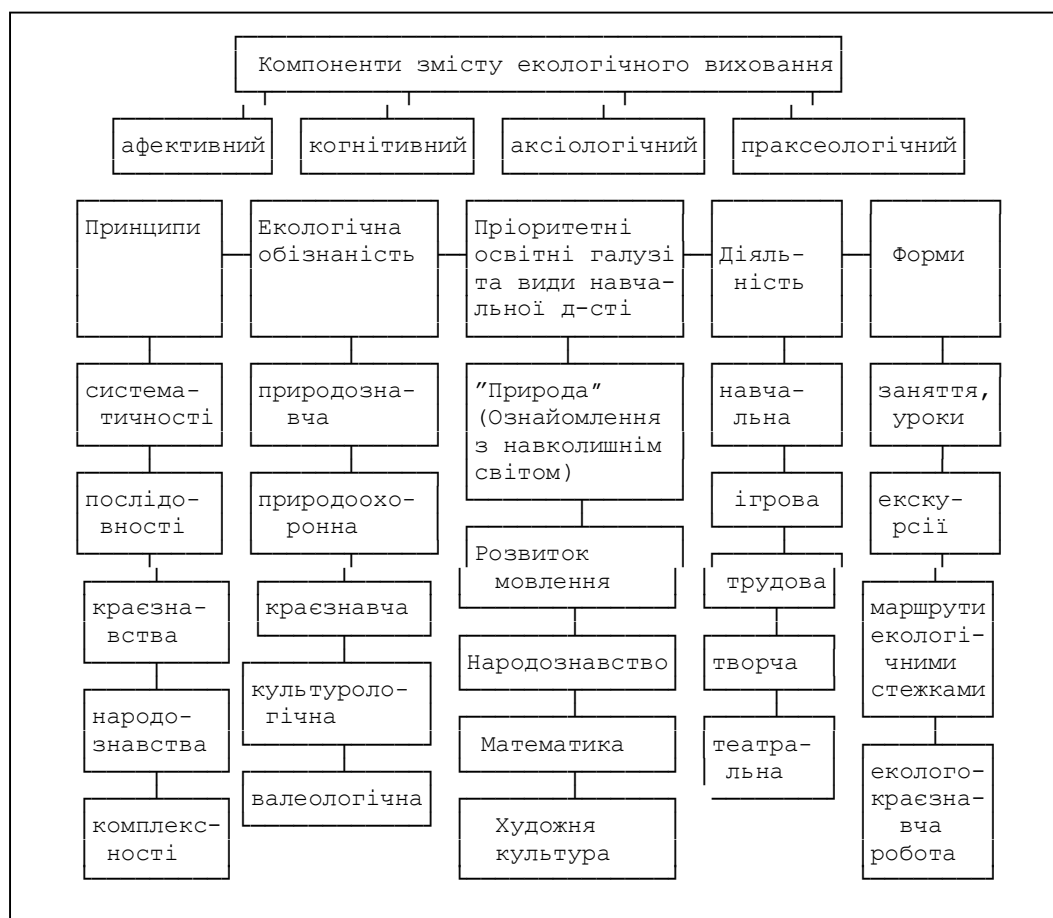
Компоненти змісту екологічного виховання

афективний

когнітивний

аксіологічний

праксеологічний

Принципи

систематичності

послідовності

краєзнавства

народознавства

комплексності

Екологічна обізнаність

природознавча

природоохоронна

краєзнавча

культурологічна

валеологічна

Пріоритетні освітні галузі та види навчальної д-сті

"Природа" (Ознайомлення з навколишнім світом)

Розвиток мовлення

Народознавство

Математика

Художня культура

Діяльність

навчальна

ігрова

трудова

творча

театральна

Форми

заняття, уроки

екскурсії

маршрути екологічними стежками

еколого-краєзнавча робота